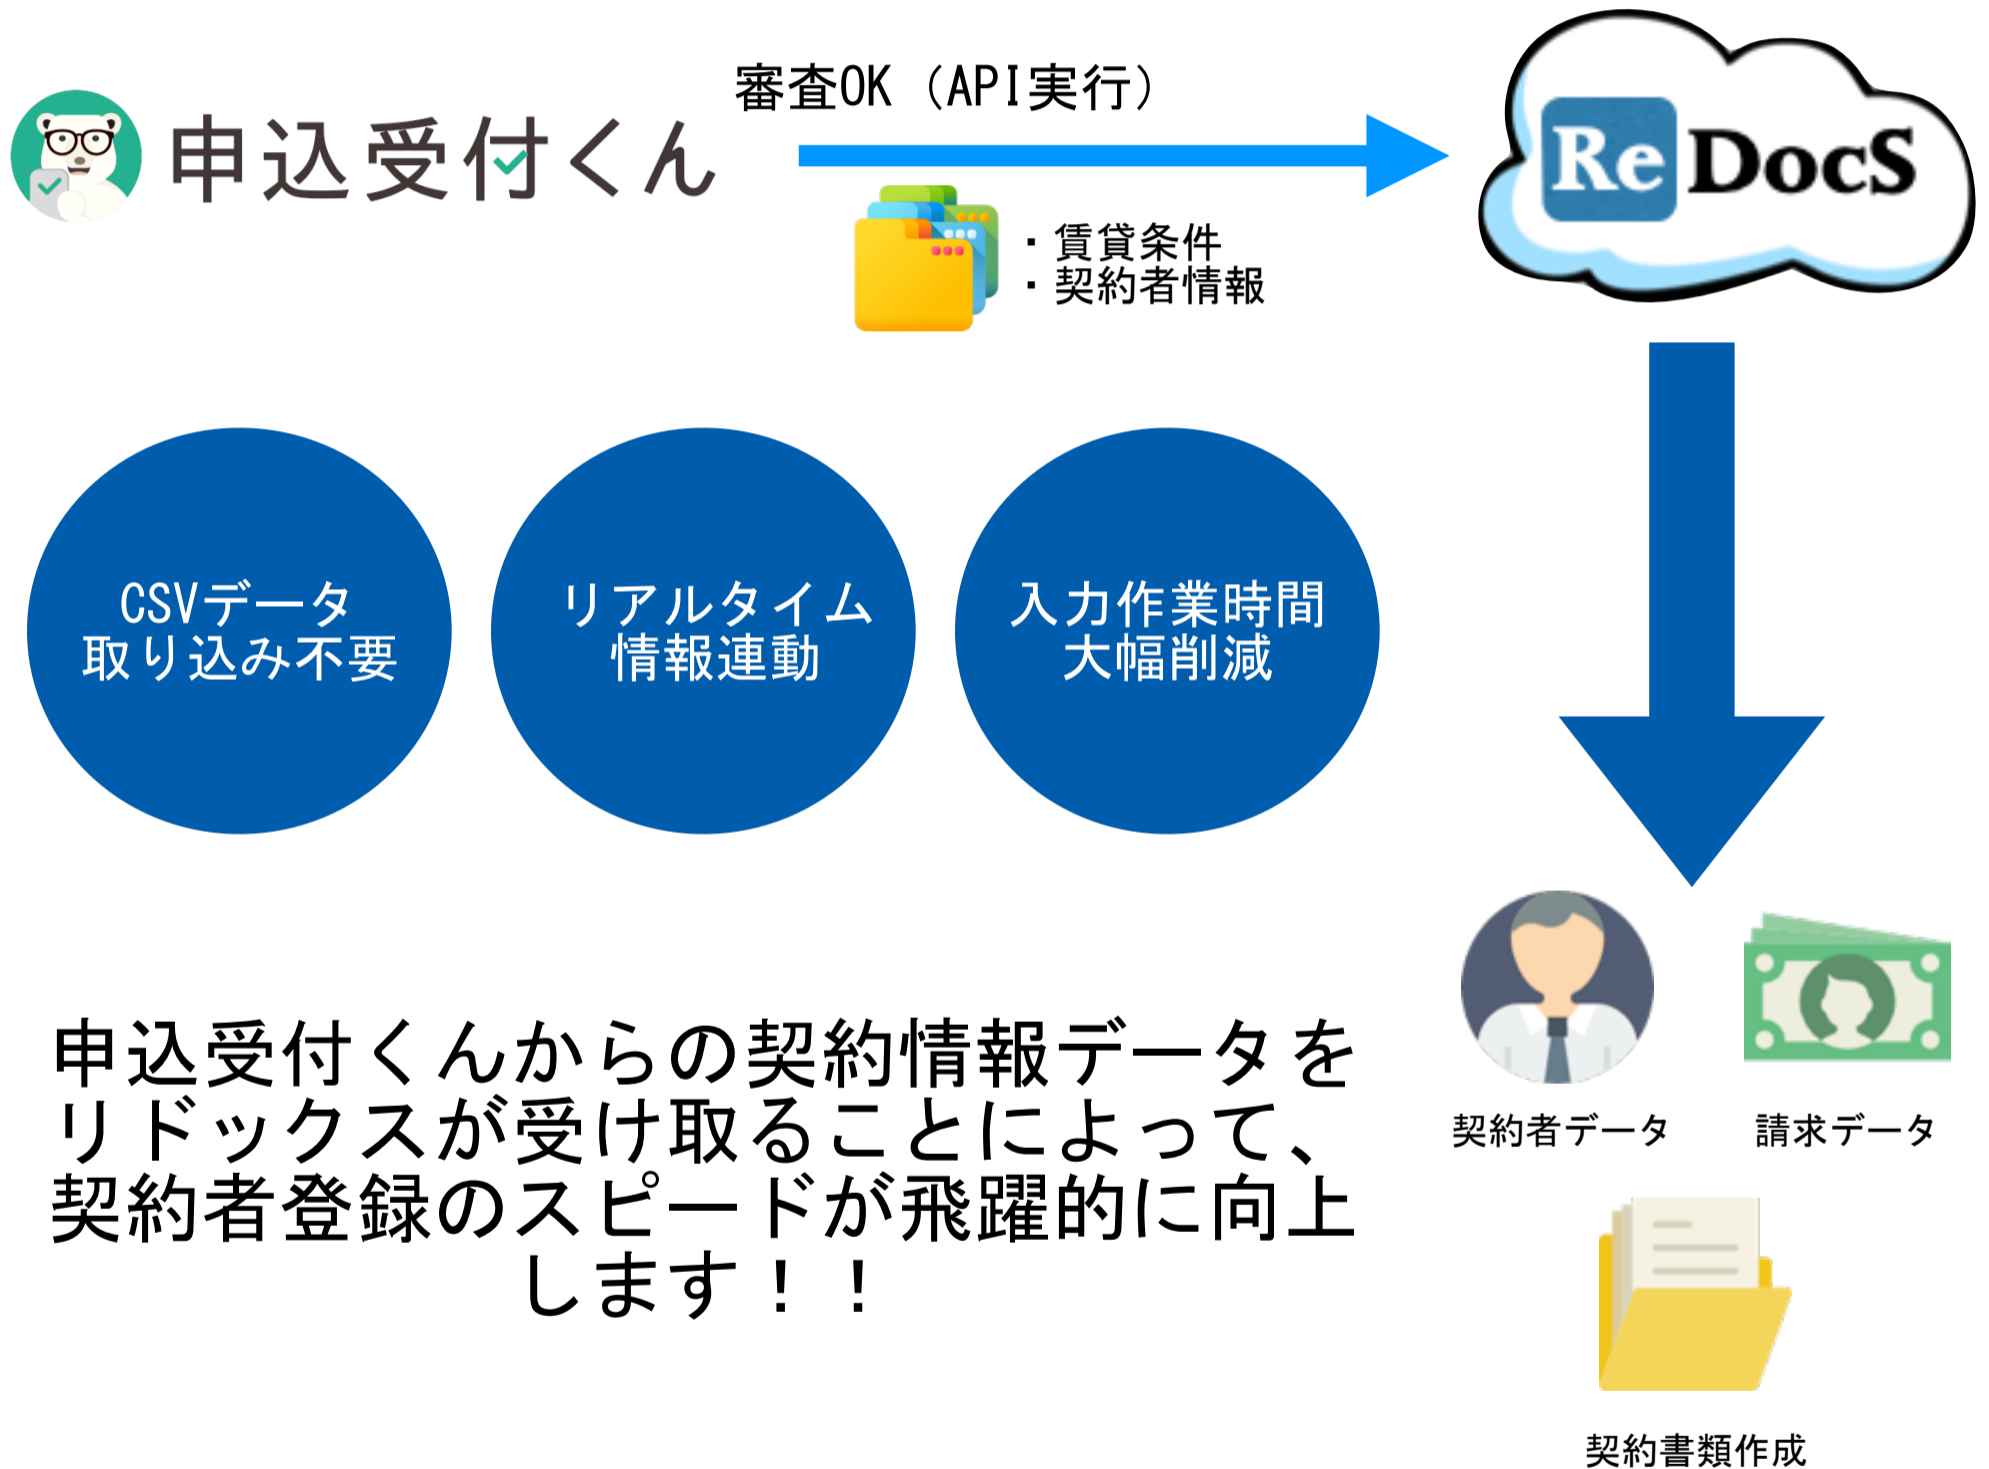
申込受付くん

審査OK（API実行）

・賃貸条件
・契約者情報

ReDocS

CSVデータ
取り込み不要

リアルタイム
情報連動

入力作業時間
大幅削減

申込受付くんからの契約情報データを
リドックスが受け取ることによって、
契約者登録のスピードが飛躍的に向上
します！！

契約者データ

請求データ

契約書類作成